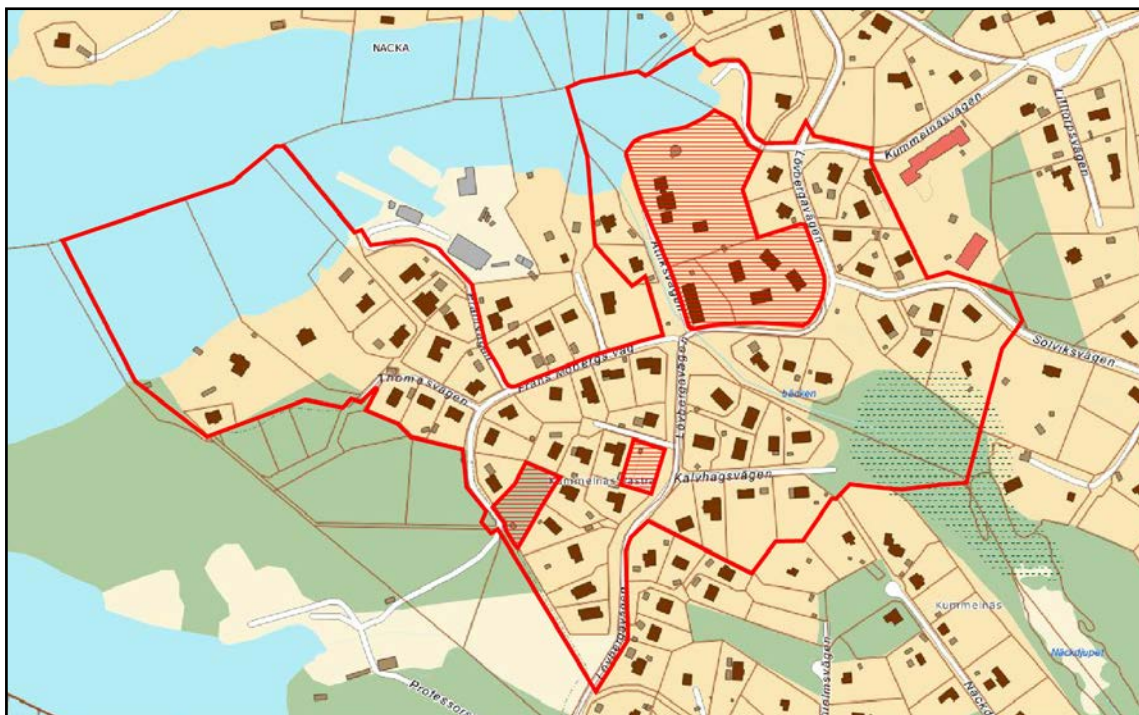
NACKA

Kummelnäsvägen

Lillforsvägen

Löbergsvägen

Rinkvägen

Solviksvägen

Frans Kolbergs väg

Thomas vägen

Löbergsvägen

Bäcken

Kummelnäs Kalvhagsvägen

Kalvhagsvägen

Kummelnäs

Näckdjupet

Professors

Nacka

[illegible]lmsvägen